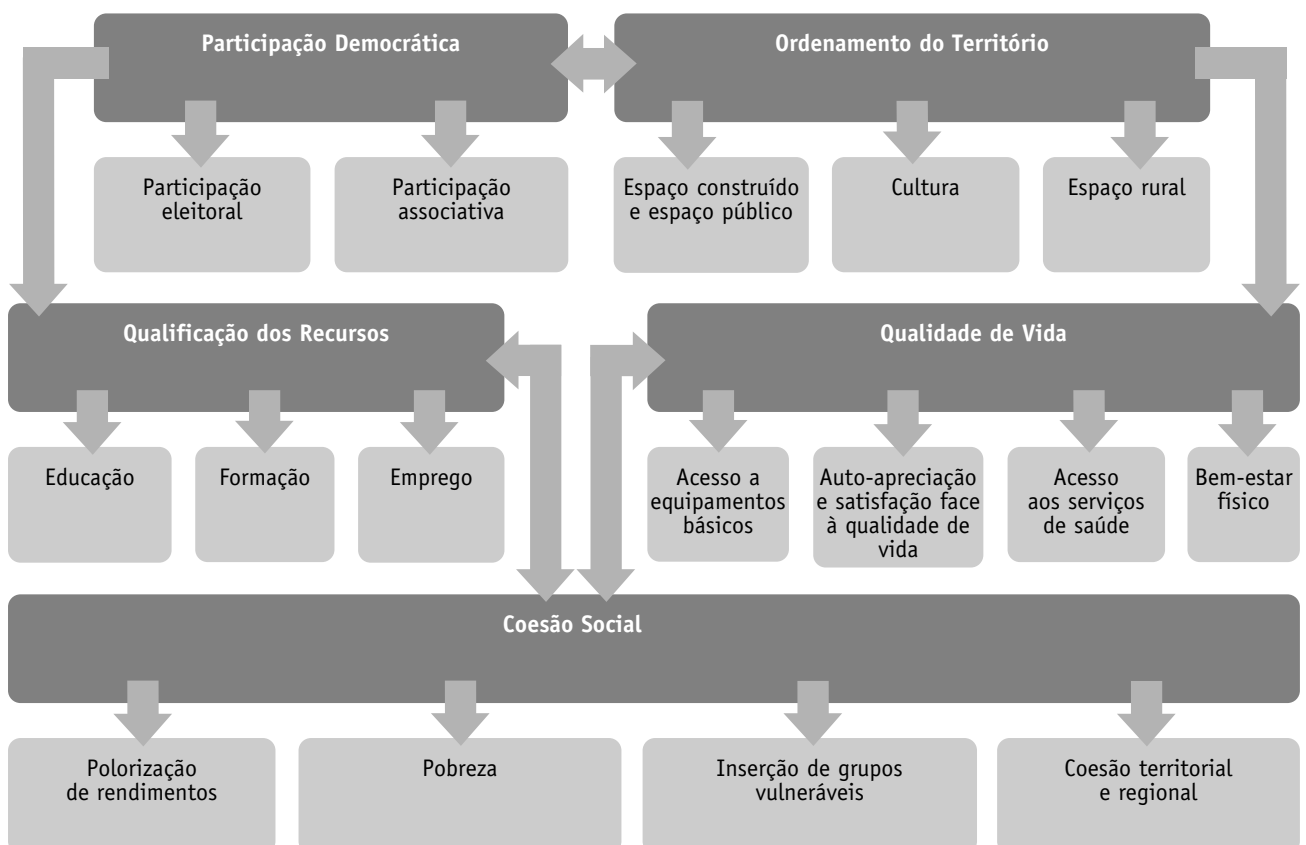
Participação Democrática

Ordenamento do Território

Participação eleitoral

Participação associativa

Espaço construído e espaço público

Cultura

Espaço rural

Qualificação dos Recursos

Qualidade de Vida

Educação

Formação

Emprego

Acesso a equipamentos básicos

Auto-apreciação e satisfação face à qualidade de vida

Acesso aos serviços de saúde

Bem-estar físico

Coesão Social

Polorização de rendimentos

Pobreza

Inserção de grupos vulneráveis

Coesão territorial e regional